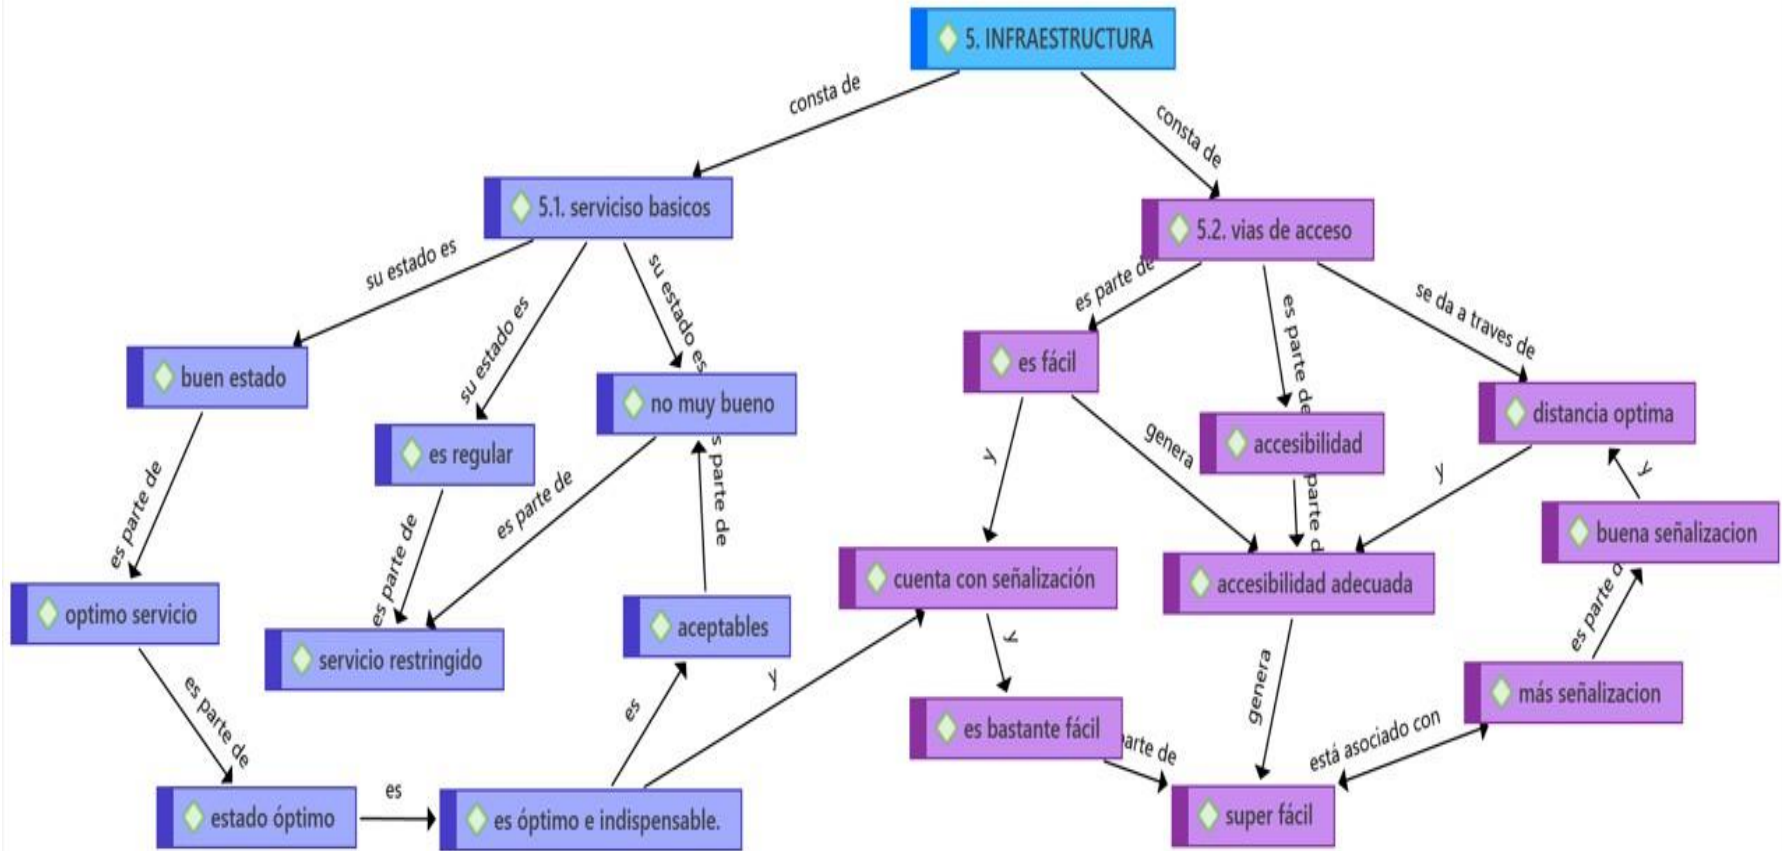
5. INFRAESTRUCTURA

consta de

consta de

5.1. serviciso basicos

5.2. vias de acceso

su estado es

su estado es

su estado es

es parte de

es parte de

se da a traves de

buen estado

es regular

no muy bueno

es fácil

accesibilidad

distancia optima

es parte de

es parte de

es parte de

es parte de

y

genera

y

y

optimo servicio

servicio restringido

aceptables

cuenta con señalización

accesibilidad adecuada

buena señalizacion

es parte de

es

y

y

genera

es parte de

es bastante fácil

más señalizacion

parte de

está asociado con

estado óptimo

es

es óptimo e indispensable.

super fácil